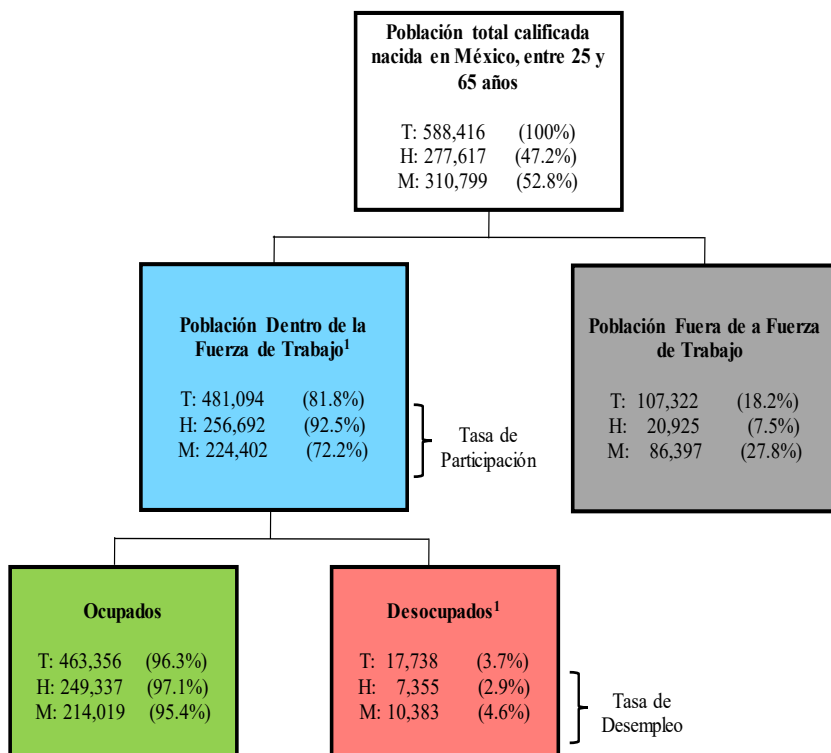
Población total calificada nacida en México, entre 25 y 65 años

T: 588,416 (100%)
H: 277,617 (47.2%)
M: 310,799 (52.8%)

Población Dentro de la Fuerza de Trabajo$^1$

T: 481,094 (81.8%)
H: 256,692 (92.5%)
M: 224,402 (72.2%)

Tasa de Participación

Población Fuera de a Fuerza de Trabajo

T: 107,322 (18.2%)
H: 20,925 (7.5%)
M: 86,397 (27.8%)

Ocupados

T: 463,356 (96.3%)
H: 249,337 (97.1%)
M: 214,019 (95.4%)

Desocupados$^1$

T: 17,738 (3.7%)
H: 7,355 (2.9%)
M: 10,383 (4.6%)

Tasa de Desempleo